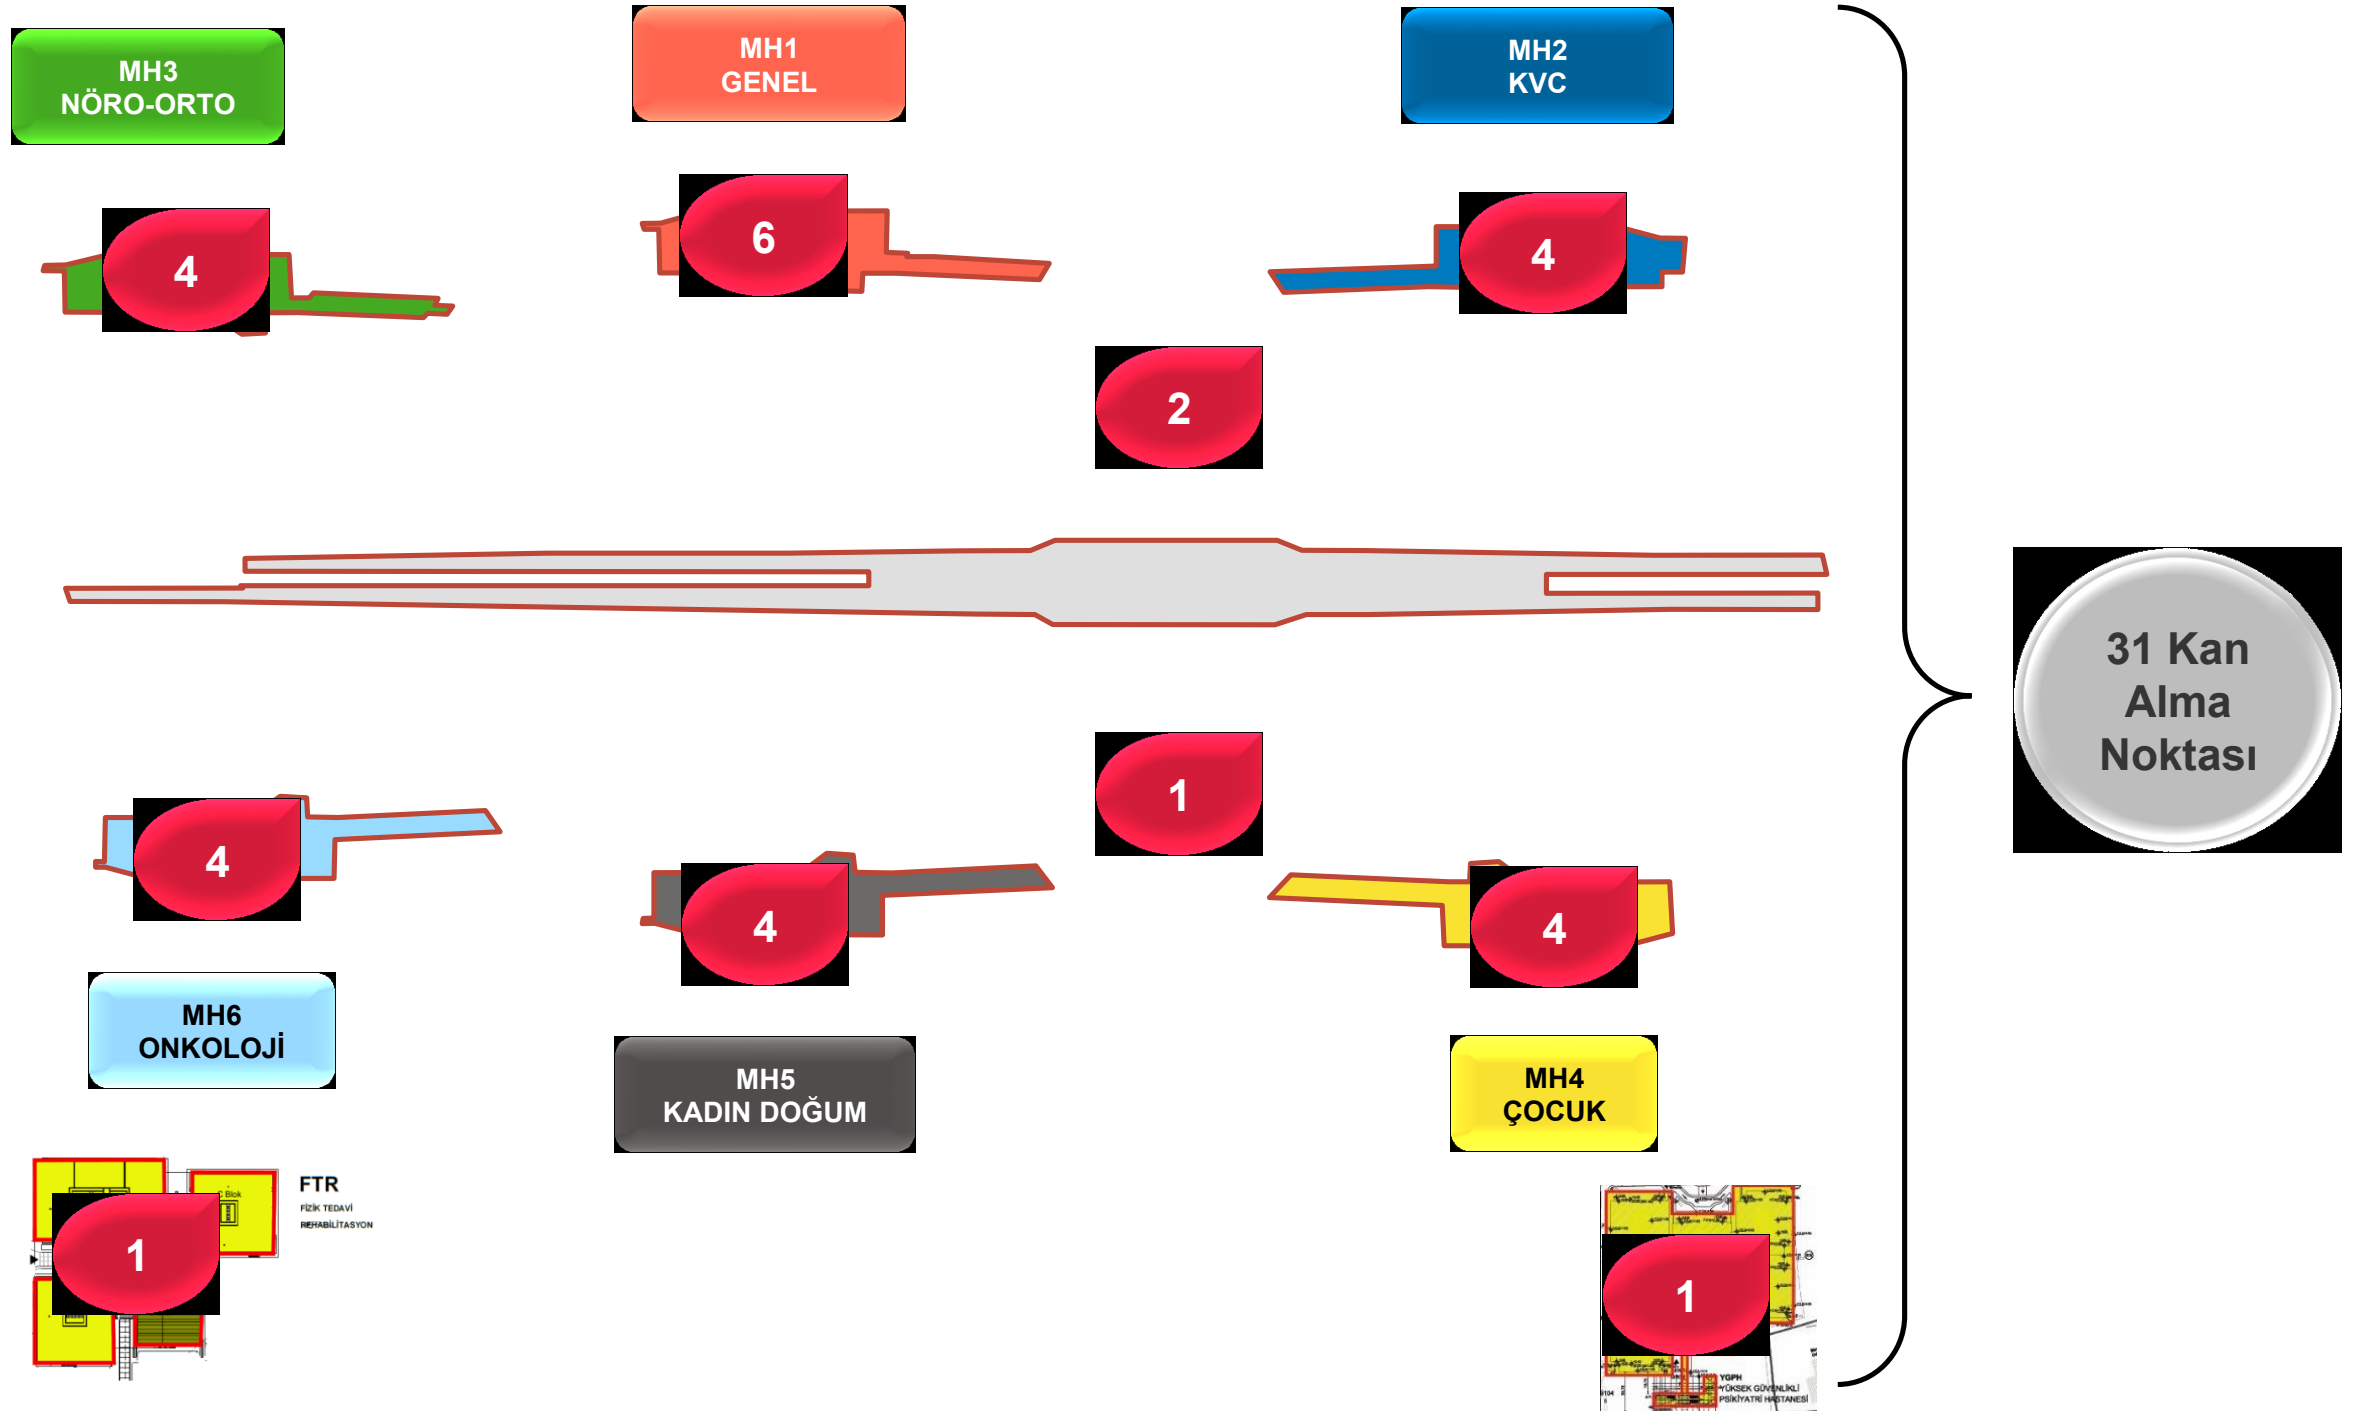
MH3
NÖRO-ORTO

MH1
GENEL

MH2
KVC

4

6

4

2

31 Kan Alma Noktası

1

4

4

4

MH6
ONKOLOJİ

MH5
KADIN DOĞUM

MH4
ÇOCUK

1

FTR
FİZİK TEDAVİ
REHABİLİTASYON

1

YGPH
YÜKSEK GÜVENLİKLİ
PSİKİYATRİ HASTANESİ